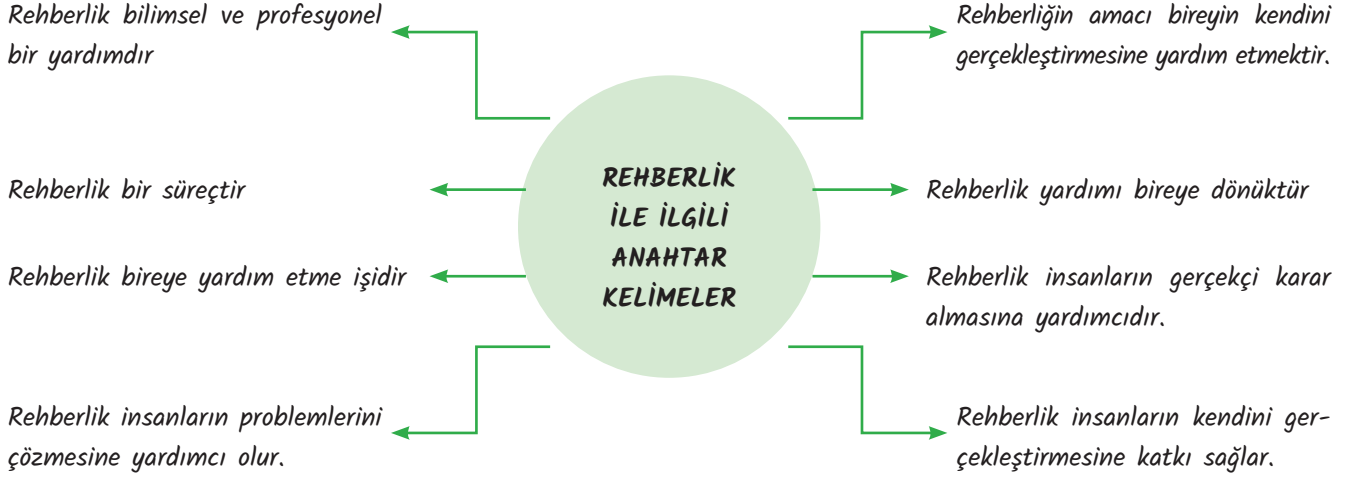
REHBERLİK İLE İLGİLİ ANAHTAR KELİMELER

Rehberlik bilimsel ve profesyonel bir yardımdır

Rehberlik bir süreçtir

Rehberlik bireye yardım etme işidir

Rehberlik insanların problemlerini çözmesine yardımcı olur.

Rehberliğin amacı bireyin kendini gerçekleştirmesine yardım etmektir.

Rehberlik yardımı bireye dönüktür

Rehberlik insanların gerçekçi karar almasına yardımcıdır.

Rehberlik insanların kendini gerçekleştirmesine katkı sağlar.